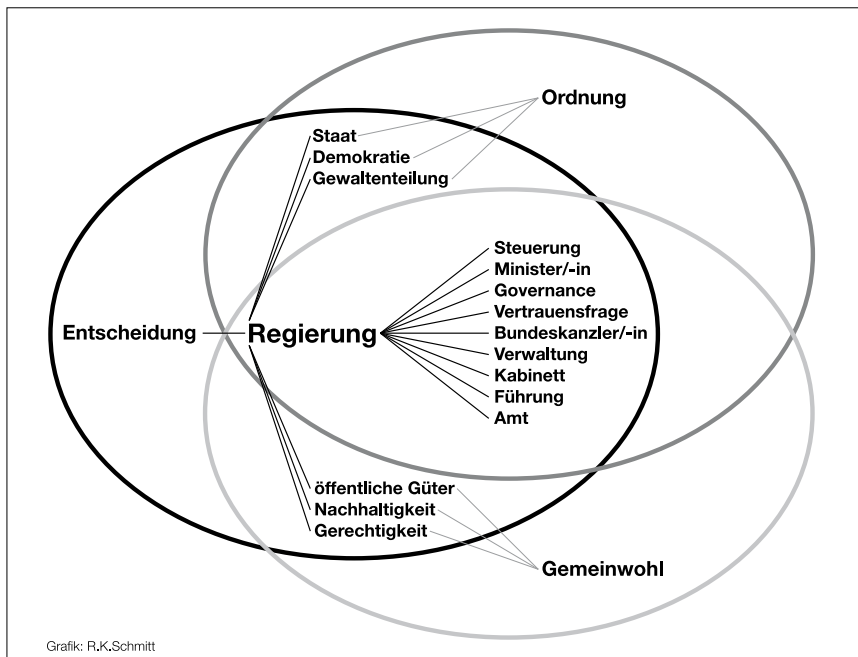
Ordnung

Staat
Demokratie
Gewaltenteilung

Steuerung
Minister/-in
Governance
Vertrauensfrage
Bundeskanzler/-in
Verwaltung
Kabinett
Führung
Amt

Entscheidung
Regierung

öffentliche Güter
Nachhaltigkeit
Gerechtigkeit

Gemeinwohl

Grafik: R.K.Schmitt